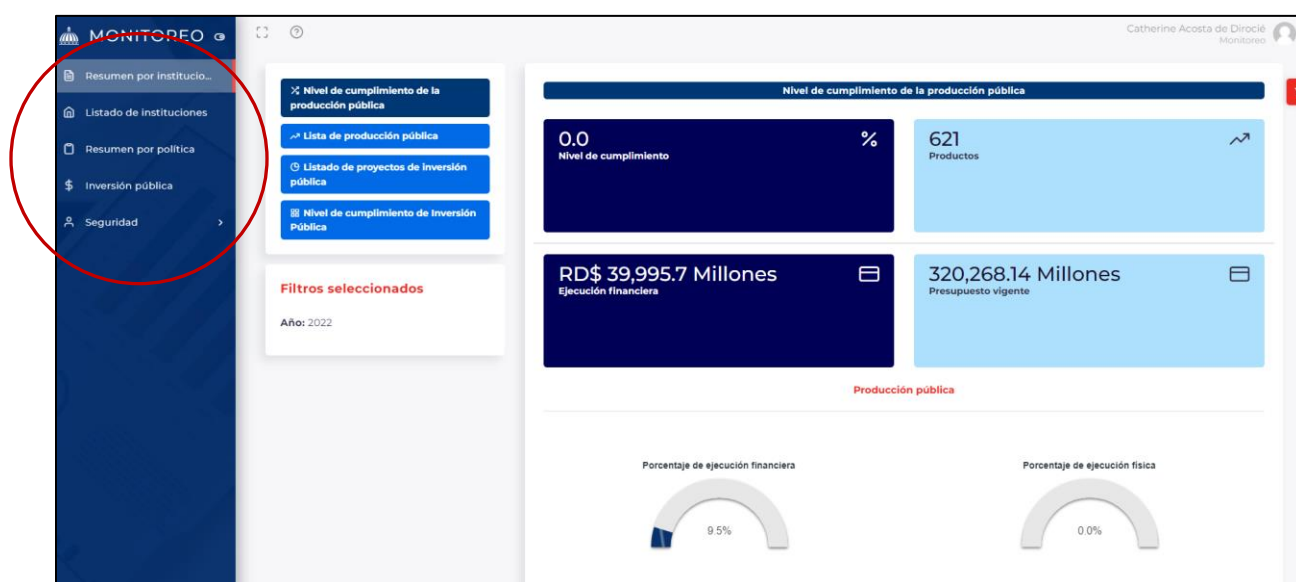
MONITOREO

Resumen por institucio...

Listado de instituciones

Resumen por política

Inversión pública

Seguridad

Catherine Acosta de Dirocié
Monitoreo

Nivel de cumplimiento de la producción pública

Lista de producción pública

Listado de proyectos de inversión pública

Nivel de cumplimiento de Inversión Pública

Filtros seleccionados

Año: 2022

Nivel de cumplimiento de la producción pública

0.0
Nivel de cumplimiento
%

621
Productos

RD$ 39,995.7 Millones
Ejecución financiera

320,268.14 Millones
Presupuesto vigente

Producción pública

Porcentaje de ejecución financiera

9.5%

Porcentaje de ejecución física

0.0%